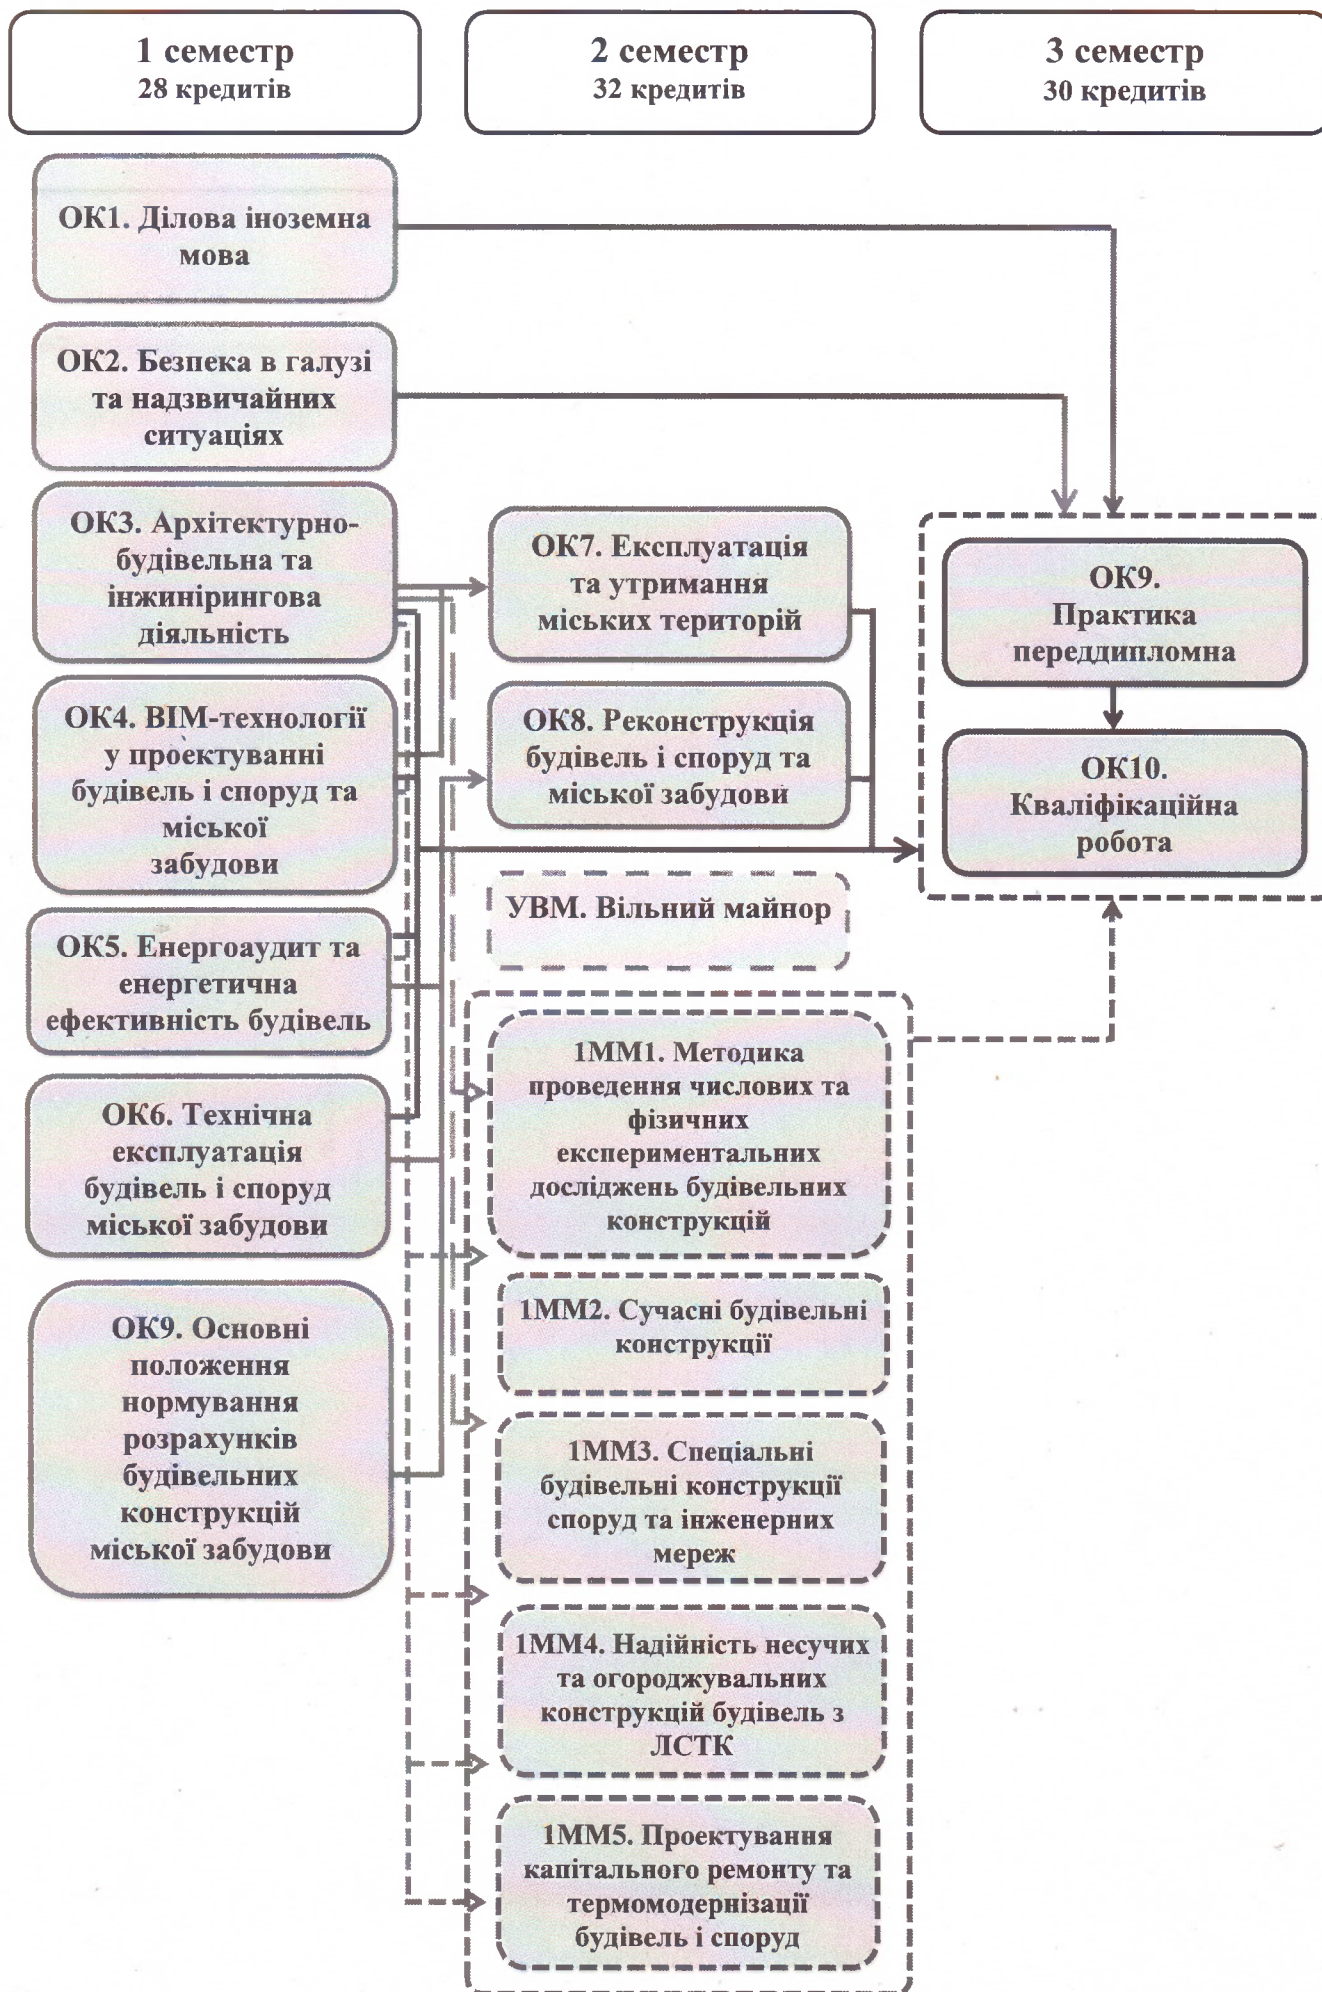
1 семестр
28 кредитів

2 семестр
32 кредитів

3 семестр
30 кредитів

ОК1. Ділова іноземна мова

ОК2. Безпека в галузі та надзвичайних ситуаціях

ОК3. Архітектурно-будівельна та інжинірингова діяльність

ОК4. ВІМ-технології у проектуванні будівель і споруд та міської забудови

ОК5. Енергоаудит та енергетична ефективність будівель

ОК6. Технічна експлуатація будівель і споруд міської забудови

ОК9. Основні положення нормування розрахунків будівельних конструкцій міської забудови

ОК7. Експлуатація та утримання міських територій

ОК8. Реконструкція будівель і споруд та міської забудови

УВМ. Вільний майнор

1ММ1. Методика проведення числових та фізичних експериментальних досліджень будівельних конструкцій

1ММ2. Сучасні будівельні конструкції

1ММ3. Спеціальні будівельні конструкції споруд та інженерних мереж

1ММ4. Надійність несучих та огороджувальних конструкцій будівель з ЛСТК

1ММ5. Проектування капітального ремонту та термомодернізації будівель і споруд

ОК9. Практика переддипломна

ОК10. Кваліфікаційна робота